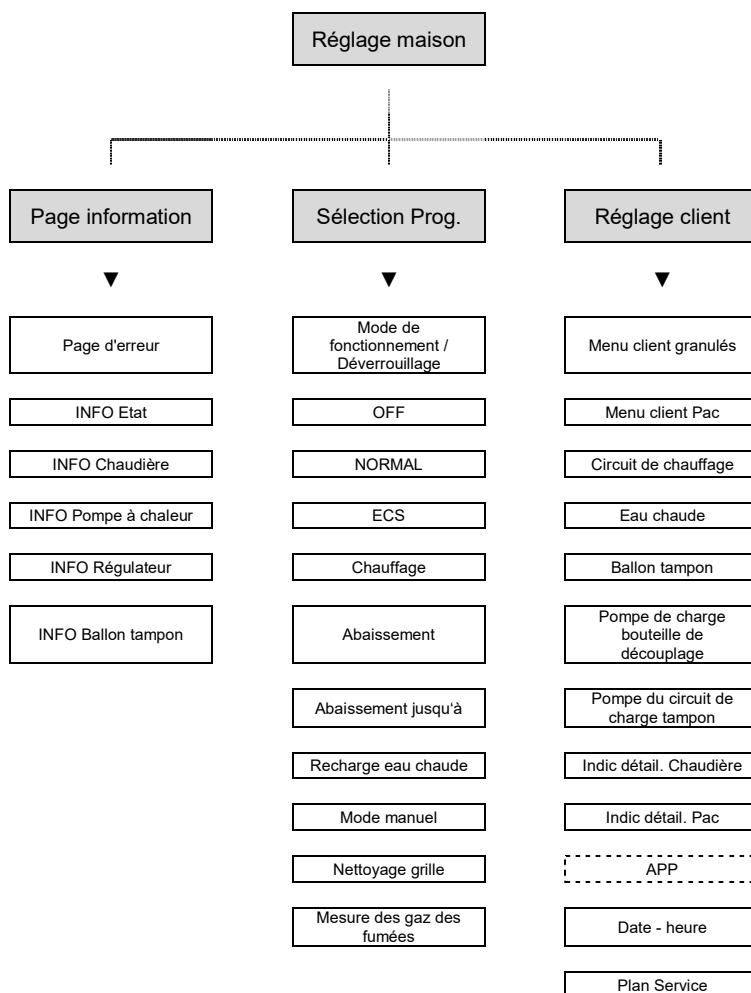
Réglage maison

Page information

Page d'erreur

INFO Etat

INFO Chaudière

INFO Pompe à chaleur

INFO Régulateur

INFO Ballon tampon

Sélection Prog.

Mode de fonctionnement / Déverrouillage

OFF

NORMAL

ECS

Chauffage

Abaissement

Abaissement jusqu'à

Recharge eau chaude

Mode manuel

Nettoyage grille

Mesure des gaz des fumées

Réglage client

Menu client granulés

Menu client Pac

Circuit de chauffage

Eau chaude

Ballon tampon

Pompe de charge bouteille de découplage

Pompe du circuit de charge tampon

Indic détail. Chaudière

Indic détail. Pac

APP

Date - heure

Plan Service